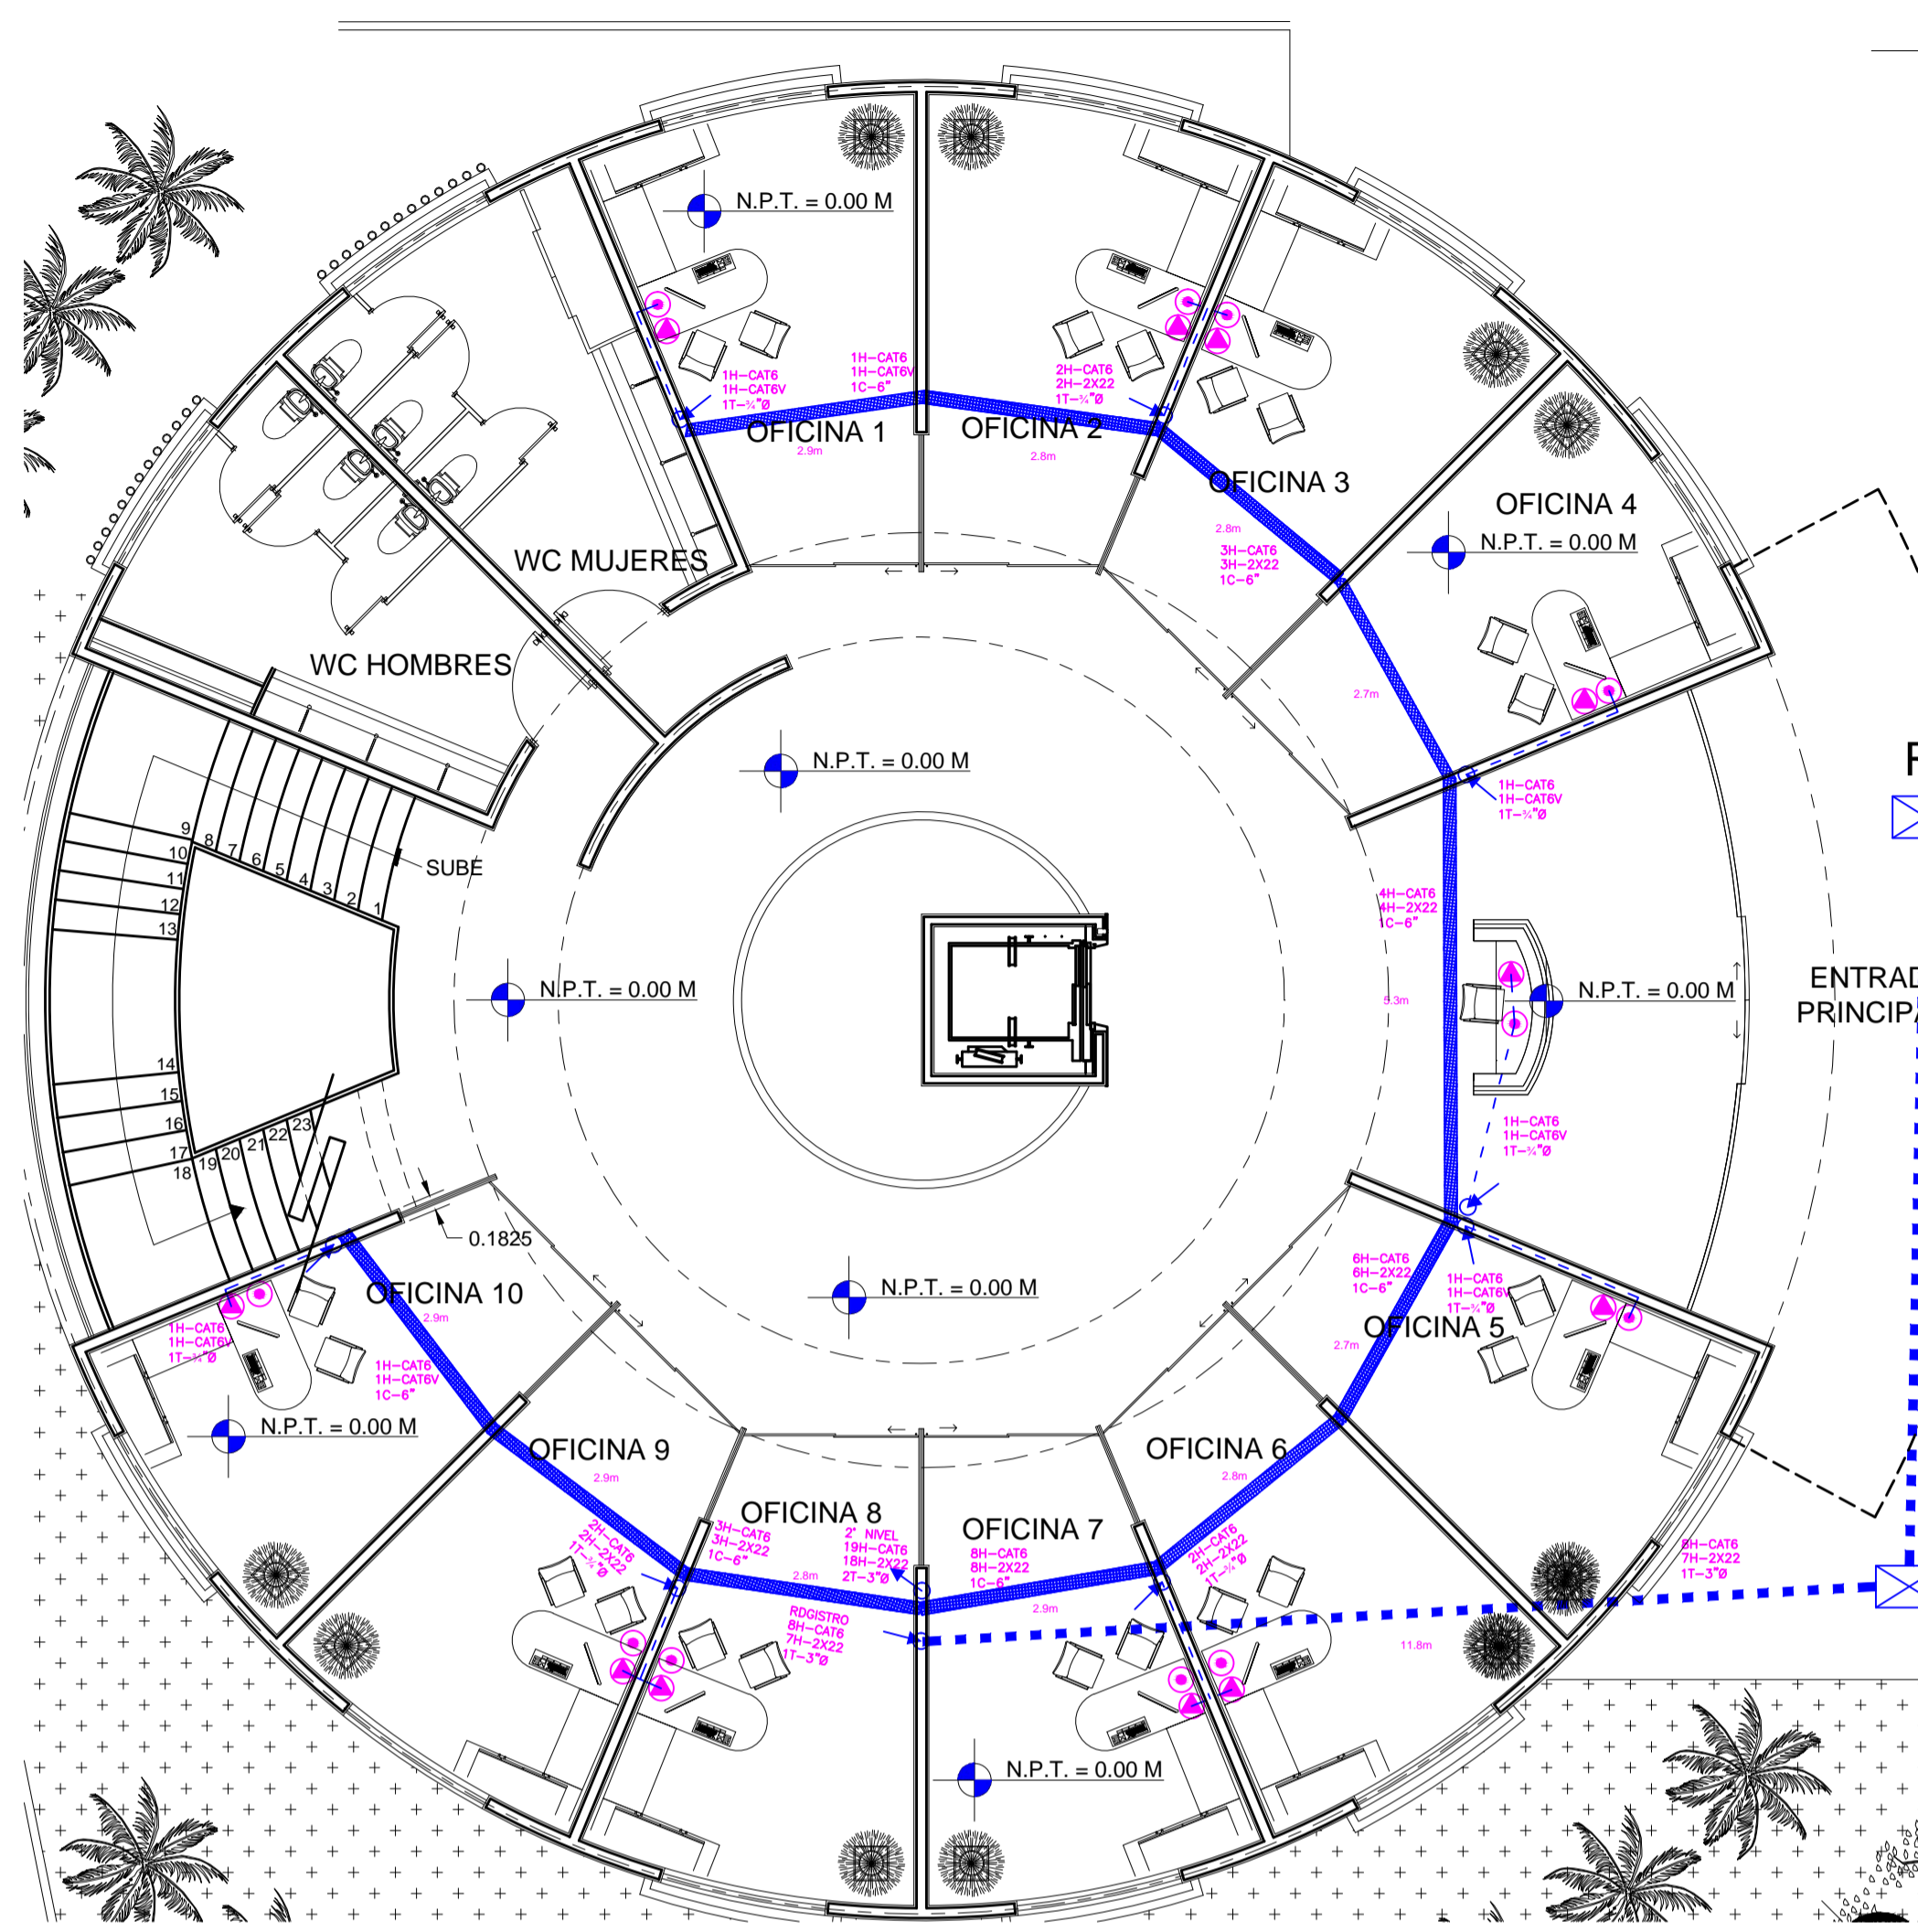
N.P.T. = 0.00 M

1H-CAT6
1H-CAT6V
1T-¾"Ø

1H-CAT6
1H-CAT6V
1C-6"

2H-CAT6
2H-2X22
1T-¾"Ø

OFICINA 1
2.9m

OFICINA 2
2.8m

OFICINA 3

2.8m
3H-CAT6
3H-2X22
1C-6"

OFICINA 4

N.P.T. = 0.00 M

WC MUJERES

WC HOMBRES

2.7m

N.P.T. = 0.00 M

1H-CAT6
1H-CAT6V
1T-¾"Ø

9 8 7 6 5 4 3 2 1
10
11
12
13
SUBE

4H-CAT6
4H-2X22
1C-6"

5.3m

N.P.T. = 0.00 M

N.P.T. = 0.00 M

ENTRAD
PRINCIP

14
15
16
17
18 19 20 21 22 23

1H-CAT6
1H-CAT6V
1T-¾"Ø

0.1825

OFICINA 10
2.9m

N.P.T. = 0.00 M

6H-CAT6
6H-2X22
1C-6"

1H-CAT6
1H-CAT6V
1T-¾"Ø

OFICINA 5
2.7m

1H-CAT6
1H-CAT6V
1T-¾"Ø

1H-CAT6
1H-CAT6V
1C-6"

N.P.T. = 0.00 M

OFICINA 9
2.9m

OFICINA 6
2.8m

OFICINA 8

3H-CAT6
3H-2X22
1C-6"

2" NIVEL
19H-CAT6
18H-2X22
2T-3"Ø

OFICINA 7

8H-CAT6
8H-2X22
1C-6"

2H-CAT6
2H-2X22
1T-¾"Ø

2H-CAT6
2H-2X22
1T-¾"Ø

2.8m

2.9m

RDGISTRO
8H-CAT6
7H-2X22
1T-3"Ø

8H-CAT6
7H-2X22
1T-3"Ø

11.8m

N.P.T. = 0.00 M